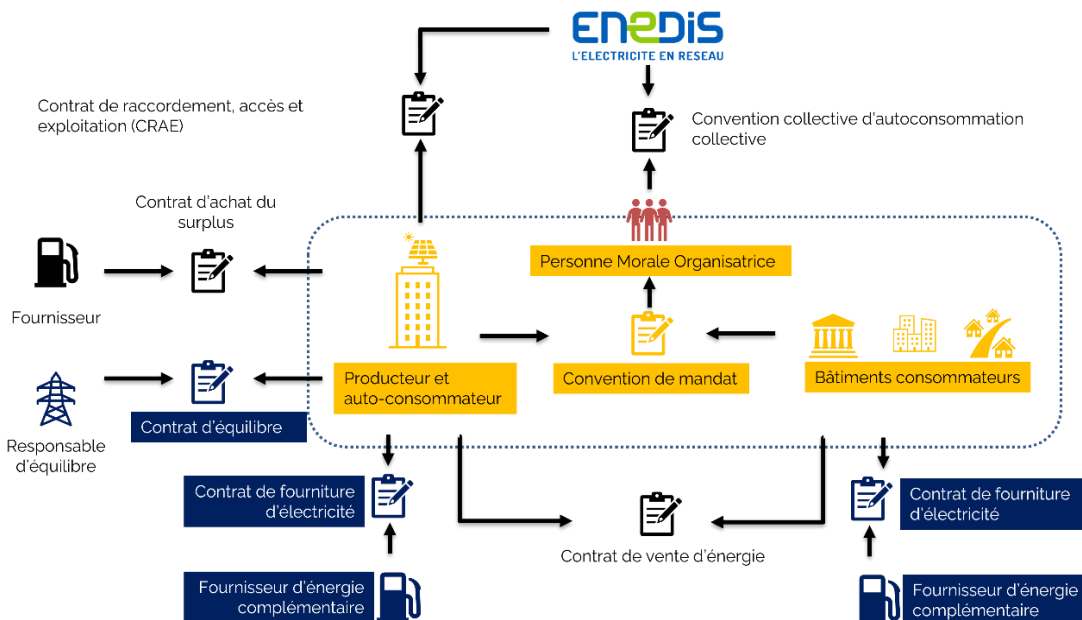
ENEDIS
L'ELECTRICITE EN RESEAU

Contrat de raccordement, accès et exploitation (CRAE)

Convention collective d'autoconsommation collective

Contrat d'achat du surplus

Personne Morale Organisatrice

Fournisseur

Convention de mandat

Bâtiments consommateurs

Producteur et auto-consommateur

Responsable d'équilibre

Contrat d'équilibre

Contrat de fourniture d'électricité

Contrat de fourniture d'électricité

Contrat de vente d'énergie

Fournisseur d'énergie complémentaire

Fournisseur d'énergie complémentaire